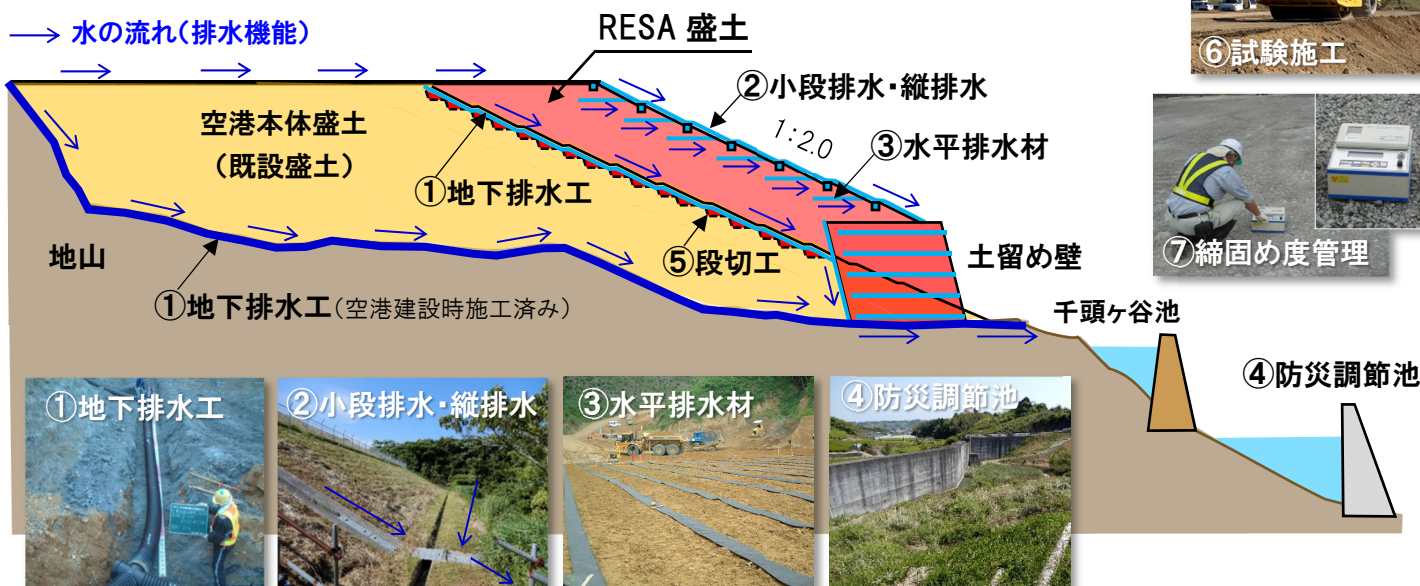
水の流れ(排水機能)

RESA 盛土

⑥試験施工

②小段排水・縦排水

1:2.0

③水平排水材

空港本体盛土
(既設盛土)

①地下排水工

⑦締固め度管理

⑤段切工

土留め壁

地山

①地下排水工(空港建設時施工済み)

千頭ヶ谷池

④防災調節池

①地下排水工

②小段排水・縦排水

③水平排水材

④防災調節池